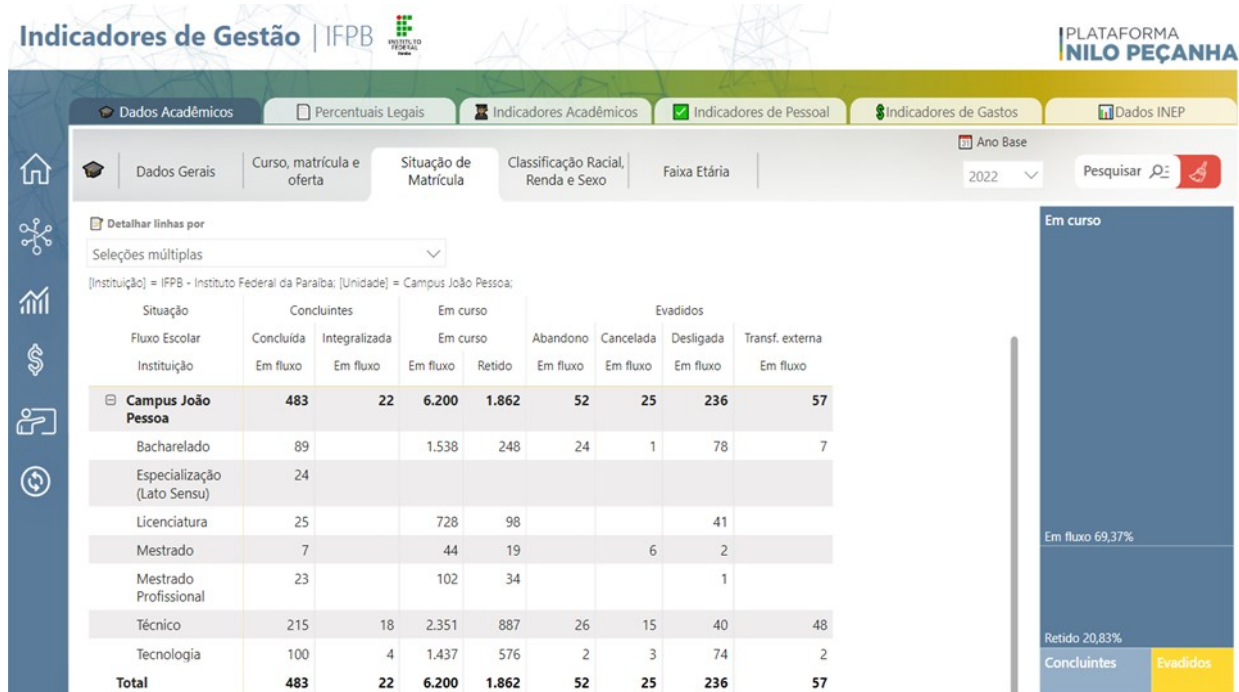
Indicadores de Gestão | IFPB INSTITUTO FEDERAL

PLATAFORMA NILO PEÇANHA

Dados Acadêmicos | Percentuais Legais | Indicadores Acadêmicos | Indicadores de Pessoal | Indicadores de Gastos | Dados INEP

Dados Gerais | Curso, matrícula e oferta | Situação de Matrícula | Classificação Racial, Renda e Sexo | Faixa Etária

Ano Base
2022

Pesquisar

Detalhar linhas por

Seleções múltiplas

[Instituição] = IFPB - Instituto Federal da Paraíba; [Unidade] = Campus João Pessoa;

| Situação | Concluintes | | Em curso | | Evadidos | | | |
|---|---|---|---|---|---|---|---|---|
| Fluxo Escolar | Concluída | Integralizada | Em curso | | Abandono | Cancelada | Desligada | Transf. externa |
| Instituição | Em fluxo | Em fluxo | Em fluxo | Retido | Em fluxo | Em fluxo | Em fluxo | Em fluxo |
| ⊟ Campus João Pessoa | 483 | 22 | 6.200 | 1.862 | 52 | 25 | 236 | 57 |
| Bacharelado | 89 | | 1.538 | 248 | 24 | 1 | 78 | 7 |
| Especialização (Lato Sensu) | 24 | | | | | | | |
| Licenciatura | 25 | | 728 | 98 | | | 41 | |
| Mestrado | 7 | | 44 | 19 | | 6 | 2 | |
| Mestrado Profissional | 23 | | 102 | 34 | | | 1 | |
| Técnico | 215 | 18 | 2.351 | 887 | 26 | 15 | 40 | 48 |
| Tecnologia | 100 | 4 | 1.437 | 576 | 2 | 3 | 74 | 2 |
| Total | 483 | 22 | 6.200 | 1.862 | 52 | 25 | 236 | 57 |

Em curso

Em fluxo 69,37%

Retido 20,83%

Concluintes

Evadidos